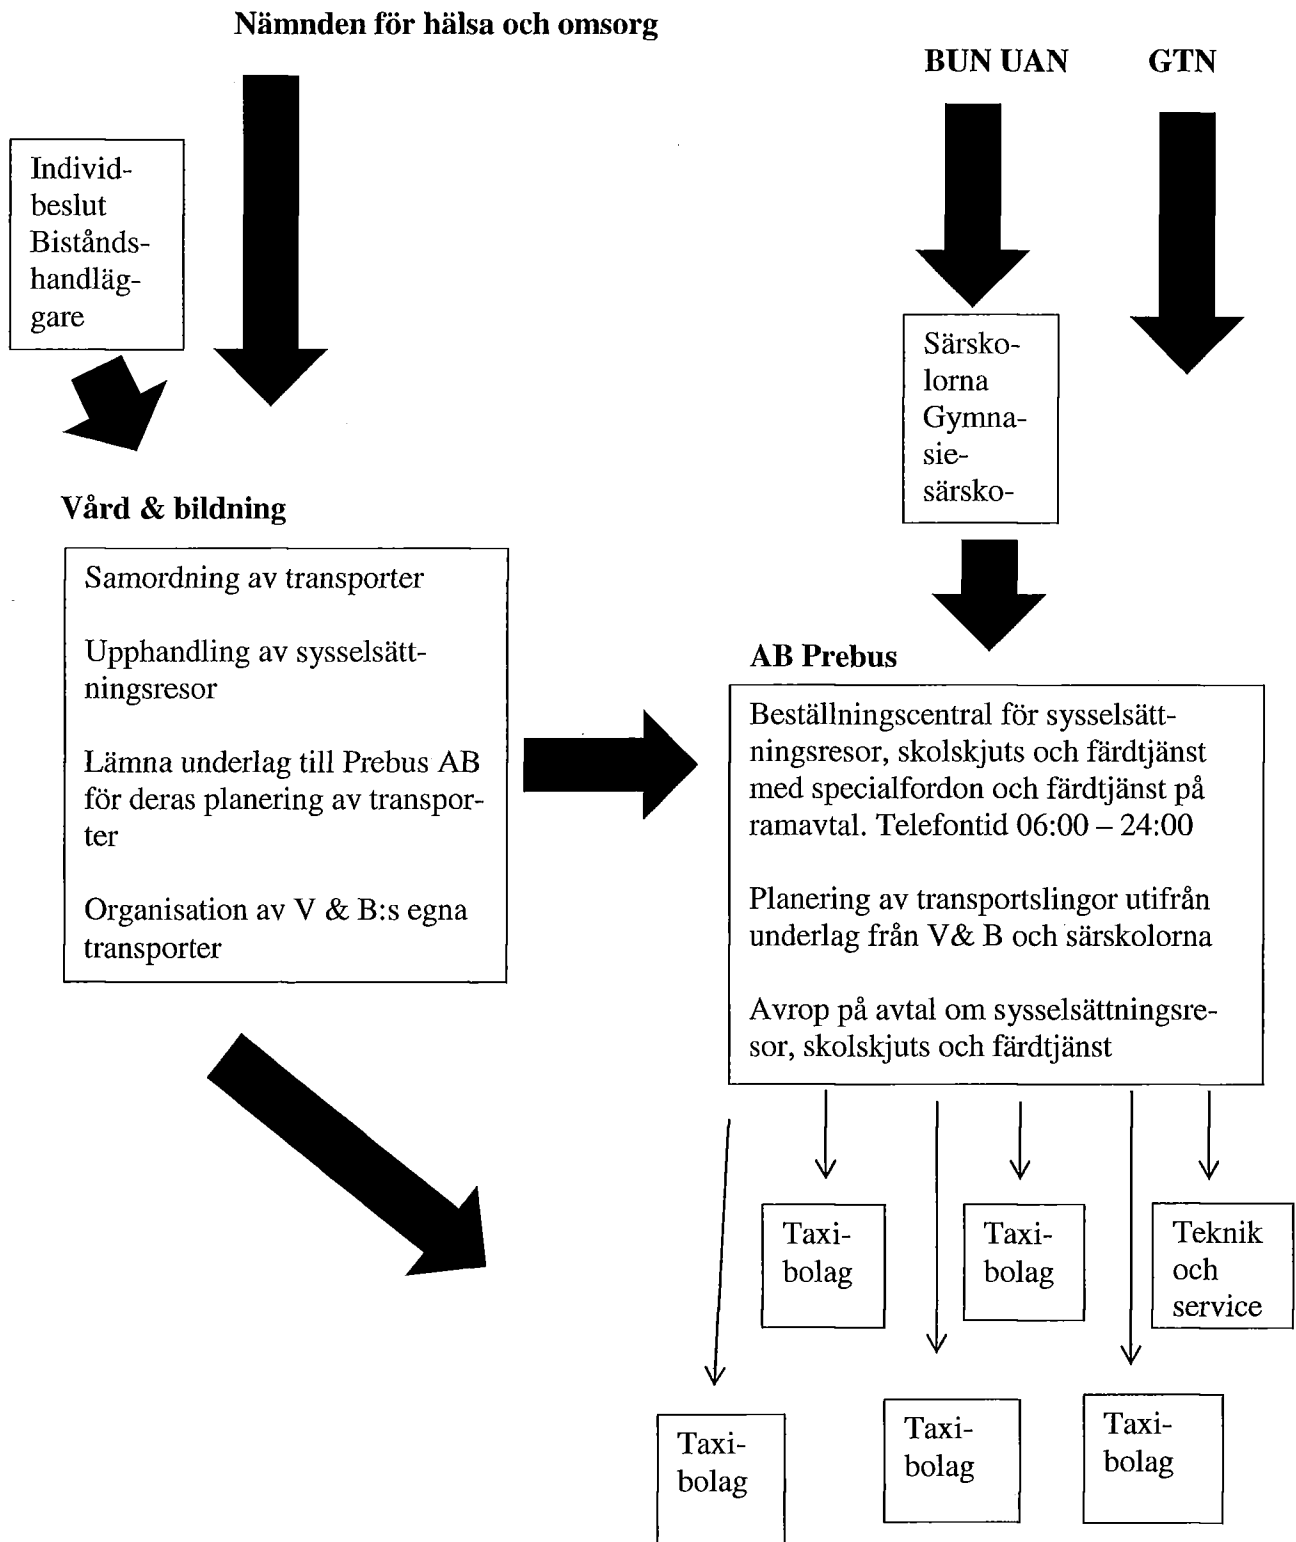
Nämnden för hälsa och omsorg

BUN UAN

GTN

Individbeslut Biståndshandläggare

Särskolorna Gymnasiesärsko-

Vård & bildning

Samordning av transporter

Upphandling av sysselsättningsresor

Lämna underlag till Prebus AB för deras planering av transporter

Organisation av V & B:s egna transporter

AB Prebus

Beställningscentral för sysselsättningsresor, skolskjuts och färdtjänst med specialfordon och färdtjänst på ramavtal. Telefontid 06:00 – 24:00

Planering av transportslingor utifrån underlag från V& B och särskolorna

Avrop på avtal om sysselsättningsresor, skolskjuts och färdtjänst

Taxibolag

Taxibolag

Teknik och service

Taxibolag

Taxibolag

Taxibolag